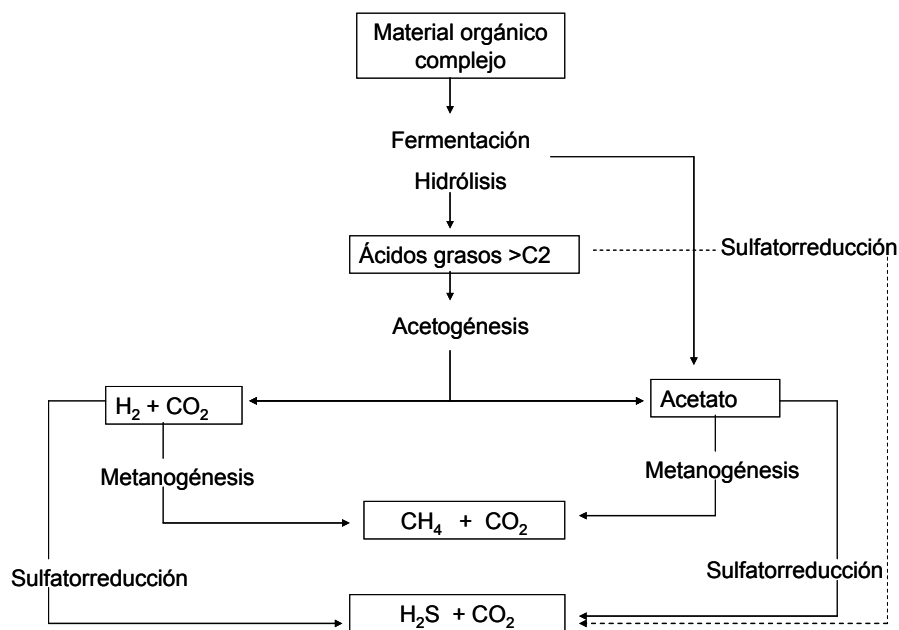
Material orgánico complejo

Fermentación

Hidrólisis

Ácidos grasos >C2

Sulfatorreducción

Acetogénesis

$H_2 + CO_2$

Acetato

Metanogénesis

Metanogénesis

$CH_4 + CO_2$

Sulfatorreducción

Sulfatorreducción

$H_2S + CO_2$